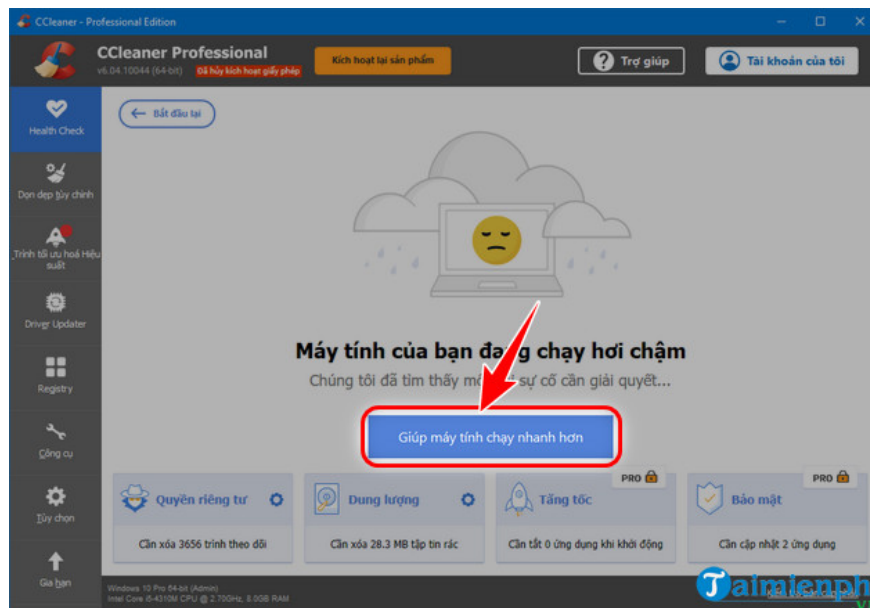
CCleaner - Professional Edition

CCleaner Professional
v6.04.10044 (64-bit) Đã hủy kích hoạt giấy phép

Kích hoạt lại sản phẩm

Trợ giúp

Tài khoản của tôi

Health Check

Dọn dẹp tùy chỉnh

Trình tối ưu hoá Hiệu suất

Driver Updater

Registry

Công cụ

Tùy chọn

Gia hạn

Bắt đầu lại

Máy tính của bạn đang chạy hơi chậm

Chúng tôi đã tìm thấy m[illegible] sự cố cần giải quyết...

Giúp máy tính chạy nhanh hơn

Quyền riêng tư

Cần xóa 3656 trình theo dõi

Dung lượng

Cần xóa 28.3 MB tập tin rác

PRO

Tăng tốc

Cần tắt 0 ứng dụng khi khởi động

PRO

Bảo mật

Cần cập nhật 2 ứng dụng

Windows 10 Pro 64-bit (Admin)
Intel Core i5-4310M CPU @ 2.70GHz, 8.0GB RAM

Taimienph